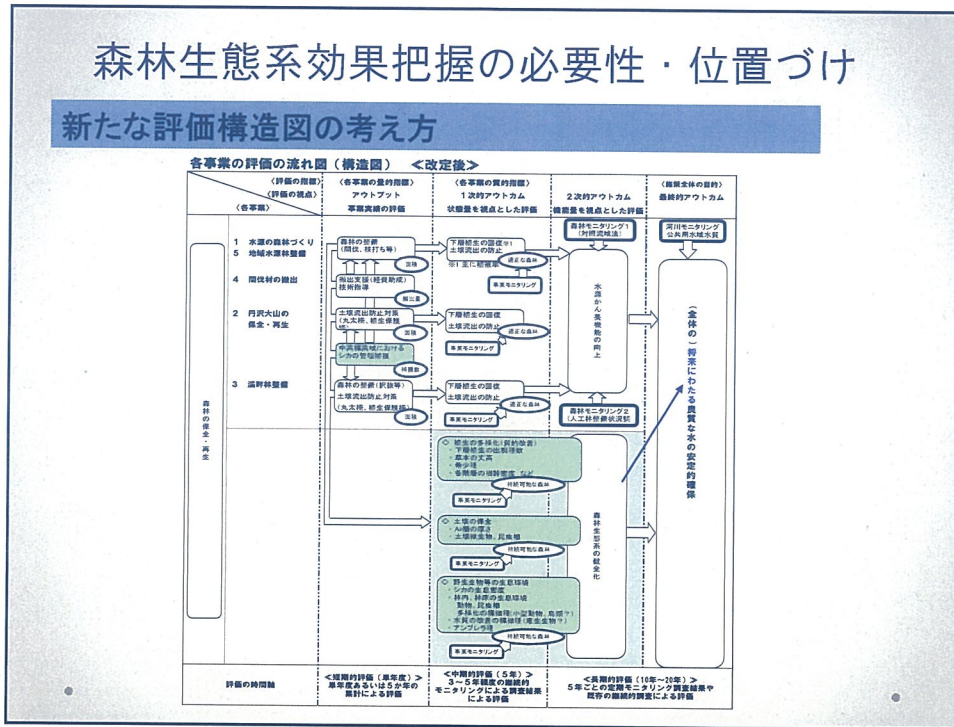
森林生態系効果把握の必要性・位置づけ

新たな評価構造図の考え方

各事業の評価の流れ図（構造図）　＜改定後＞

| 〈評価の指標〉〈評価の視点〉〈各事業〉 | 〈各事業の量的指標〉アウトプット 事業実績の評価 | 〈各事業の質的指標〉1次的アウトカム 状態量を視点とした評価 | 2次的アウトカム 機能量を視点とした評価 | 〈施策全体の目的〉最終的アウトカム |
|---|---|---|---|---|
| 1 水源の森林づくり 5 地域水源林整備 | 森林の整備（間伐、枝打ち等） 面積 | 下層植生の回復※1 土壌流出の防止 ※1 主に被覆率 適正な森林 事業モニタリング | 森林モニタリング1（対照流域法） 水源かん養機能の向上 | 河川モニタリング 公共用水域水質 （全体の）将来にわたる良質な水の安定的確保 |
| 4 間伐材の搬出 | 搬出支援（経費助成）技術指導 搬出量 | | | |
| 2 丹沢大山の保全・再生 | 土壌流出防止対策（丸太柵、植生保護柵） 中高標高域における シカの管理捕獲 捕獲数 | 下層植生の回復 土壌流出の防止 適正な森林 事業モニタリング | | |
| 3 渓畔林整備 | 森林の整備（択抜等） 土壌流出防止対策（丸太柵、植生保護柵） 面積 | 下層植生の回復 土壌流出の防止 適正な森林 事業モニタリング | 森林モニタリング2（人工林整備状況調査） | |
| 森林の保全・再生 | | 植生の多様化（質的改善）・下層植生の出現種数 ・草本の丈高 ・稚樹 ・各階層の樹幹密度 など 持続可能な森林 事業モニタリング ・土壌の保全 ・A層の厚さ ・土壌棲生物、昆虫相 持続可能な森林 事業モニタリング ・野生生物等の生息環境 ・シカの生息密度 ・林内、林床の生息環境 動物、昆虫相 多様化の機能性（小型動物、鳥類？） ・水質の改善の機能性（底生生物？） ・ナンプレ？等 持続可能な森林 事業モニタリング | 森林生態系の健全化 | |
| 評価の時間軸 | ＜短期的評価（単年度）＞ 単年度あるいは5か年の累計による評価 | ＜中期的評価（5年）＞ 3～5年程度の継続的モニタリングによる調査結果による評価 | ＜長期的評価（10年～20年）＞ 5年ごとの定期モニタリング調査結果や既存の継続的調査による評価 | |